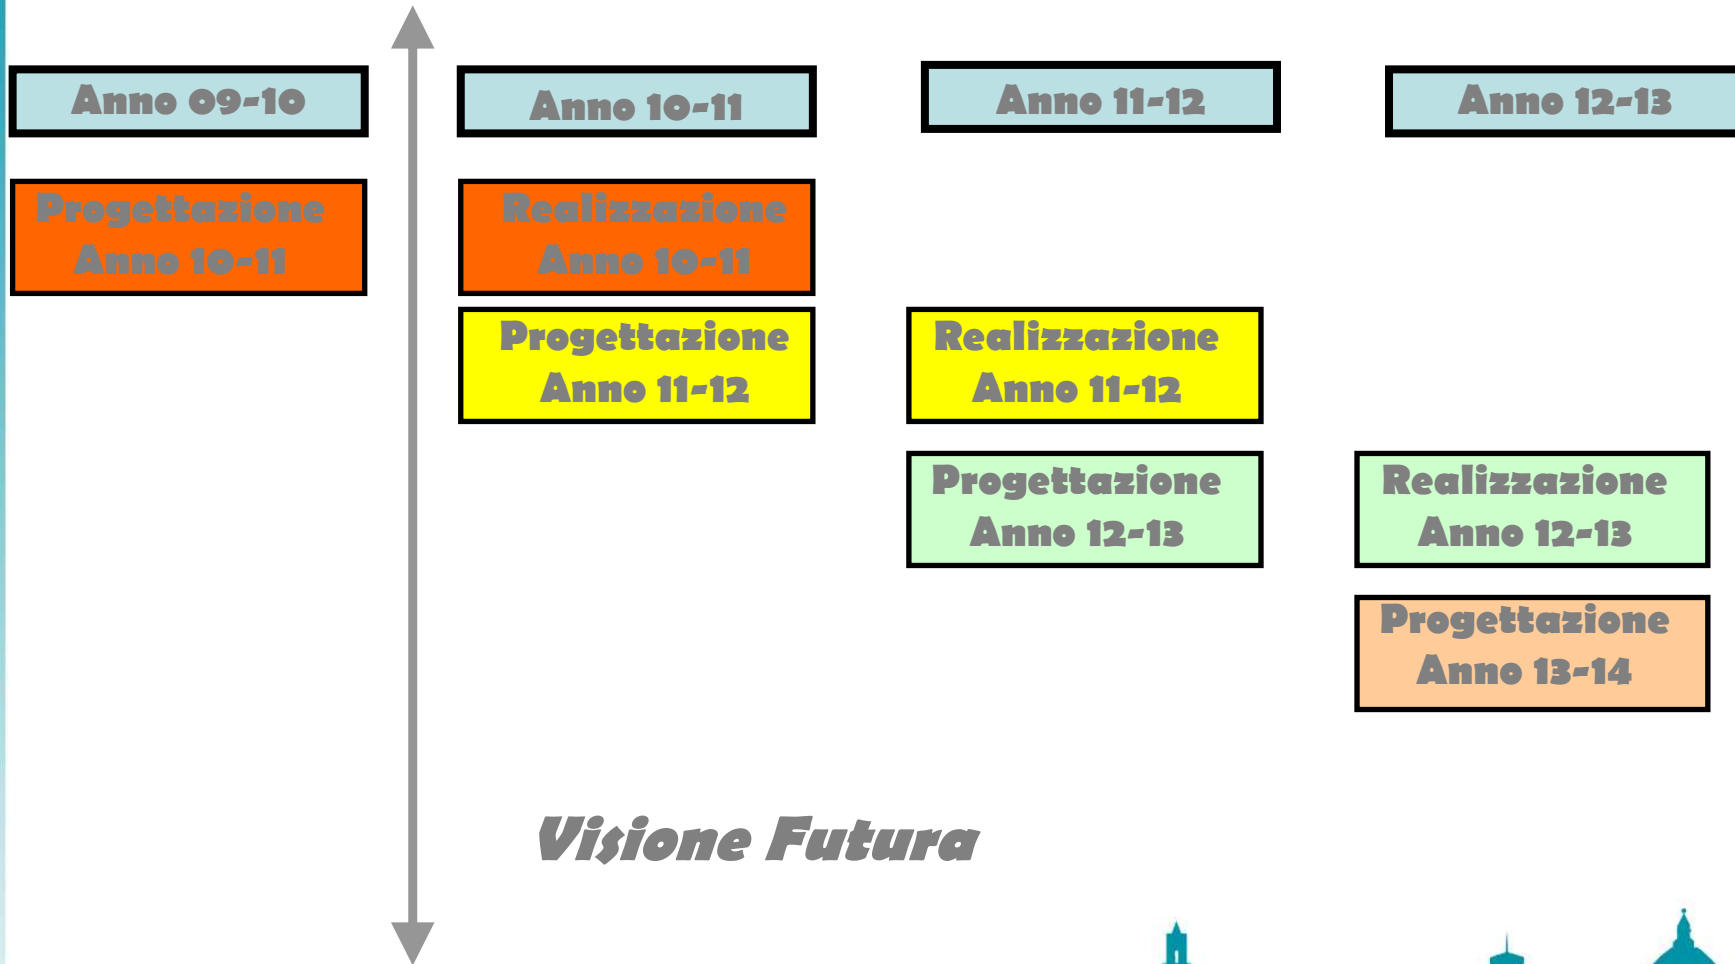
Anno 09-10

Progettazione Anno 10-11

Anno 10-11

Realizzazione Anno 10-11

Progettazione Anno 11-12

Anno 11-12

Realizzazione Anno 11-12

Progettazione Anno 12-13

Anno 12-13

Realizzazione Anno 12-13

Progettazione Anno 13-14

Visione Futura